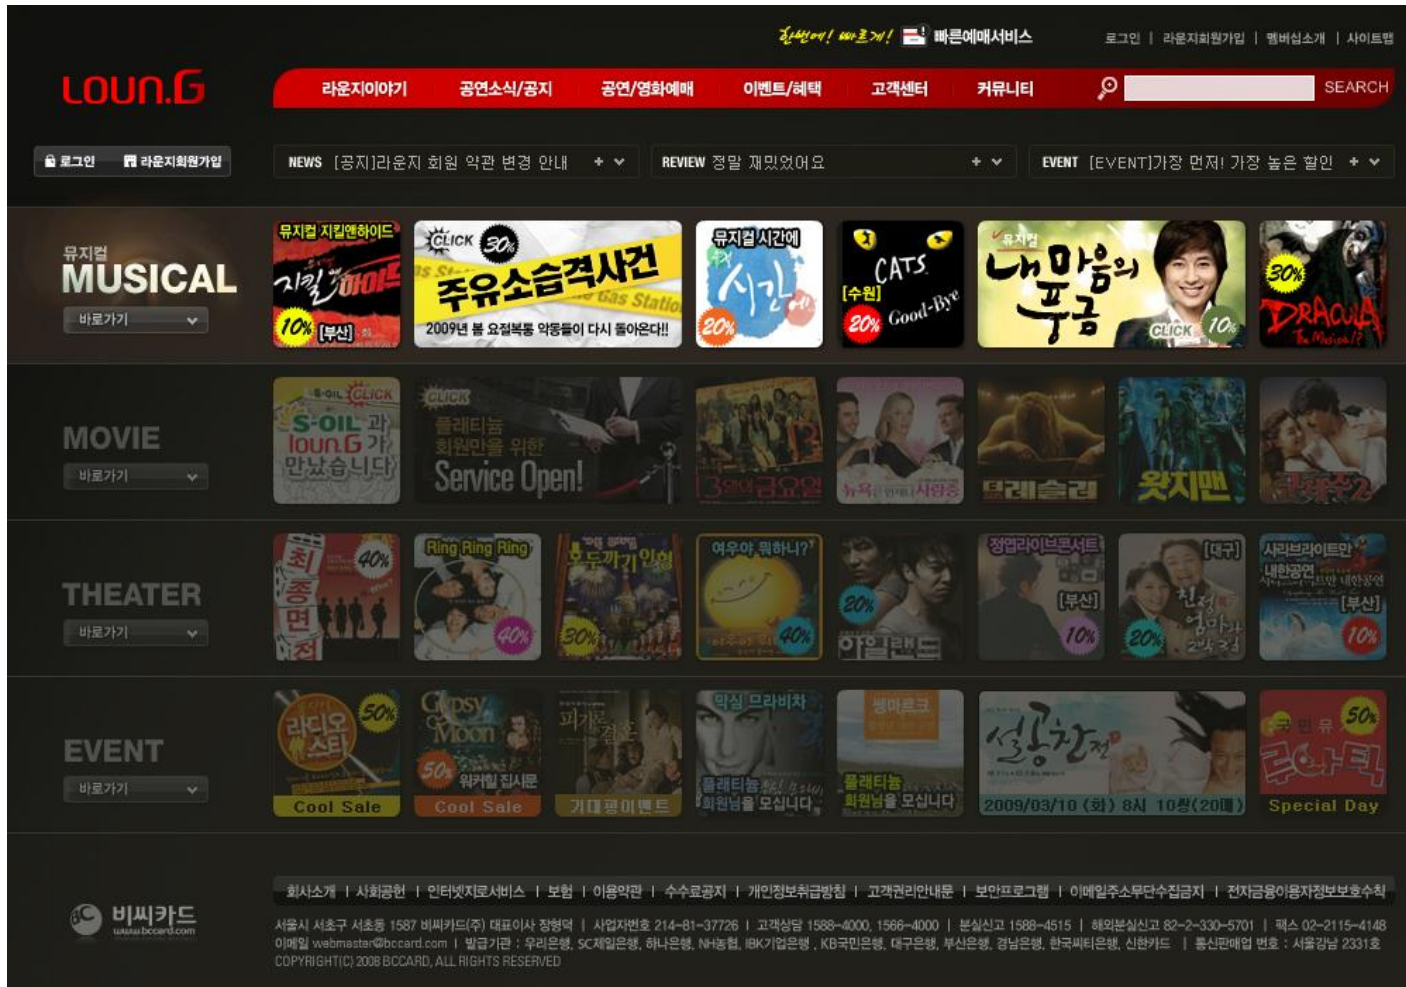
한번에! 빠르게! 빠른예매서비스

로그인 | 라운지회원가입 | 멤버십소개 | 사이트맵

LOUN.G

라운지이야기 공연소식/공지 공연/영화예매 이벤트/혜택 고객센터 커뮤니티 SEARCH

로그인 라운지회원가입

NEWS [공지]라운지 회원 약관 변경 안내 + ∨

REVIEW 정말 재밌었어요 + ∨

EVENT [EVENT]가장 먼저! 가장 높은 할인 + ∨

뮤지컬
MUSICAL
바로가기

뮤지컬 지킬앤하이드 지킬앤하이드 10% [부산]

CLICK 30% 주유소습격사건 Gas Station 2009년 봄 요절복통 악동들이 다시 돌아온다!!

뮤지컬 시간에 시간 20%

CATS [수원] 20% Good-Bye

뮤지컬 내마음의 풍금 CLICK 10%

30% DRACULA The Musical

MOVIE
바로가기

S-OIL CLICK S-OIL과 loun.G가 만났습니다

CLICK 플래티늄 회원만을 위한 Service Open!

13일의 금요일

뉴욕에서 온 남자 사랑을

델마슬리

왓치맨

크레이지2

THEATER
바로가기

최종면접 40%

Ring Ring Ring 40%

호두까기 인형 30%

여우야 뭐하니? 40%

20% 아일랜드

정엽라이브콘서트 [부산] 10%

[대구] 20% 친정엄마

사라브라이트만 내한공연 [부산] 10%

EVENT
바로가기

라디오스타 50% Cool Sale

Gypsy Moon 50% 워커힐 집시뮨 Cool Sale

피가로의 결혼 기대평이벤트

막심 므라비차 플래티늄 회원님을 모십니다

쌩마르크 플래티늄 회원님을 모십니다

설공찬전 2009/03/10 (화) 8시 10쌍(20매)

국민유 50% 로미오 Special Day

비씨카드 www.bccard.com

회사소개 | 사회공헌 | 인터넷지로서비스 | 보험 | 이용약관 | 수수료공지 | 개인정보취급방침 | 고객권리안내문 | 보안프로그램 | 이메일주소무단수집금지 | 전자금융이용자정보보호수칙

서울시 서초구 서초동 1587 비씨카드(주) 대표이사 장형덕 | 사업자번호 214-81-37726 | 고객상담 1588-4000, 1566-4000 | 분실신고 1588-4515 | 해외분실신고 82-2-330-5701 | 팩스 02-2115-4148
이메일 webmaster@bccard.com | 발급기관 : 우리은행, SC제일은행, 하나은행, NH농협, IBK기업은행, KB국민은행, 대구은행, 부산은행, 경남은행, 한국씨티은행, 신한카드 | 통신판매업 번호 : 서울강남 2331호
COPYRIGHT(C) 2008 BCCARD, ALL RIGHTS RESERVED